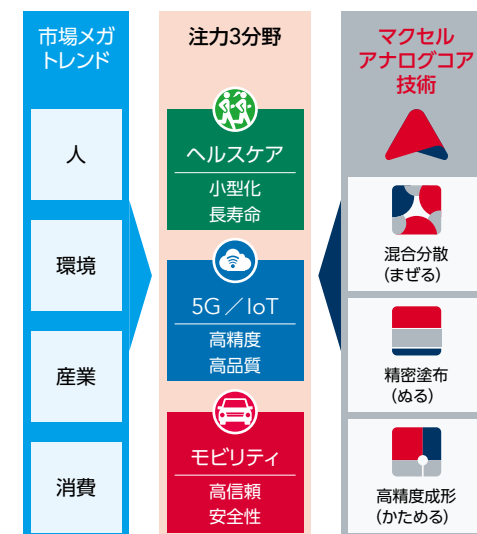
市場メガトレンド

人

環境

産業

消費

注力3分野

ヘルスケア

小型化
長寿命

5G／IoT

高精度
高品質

モビリティ

高信頼
安全性

マクセルアナログコア技術

混合分散
(まぜる)

精密塗布
(ぬる)

高精度成形
(かためる)